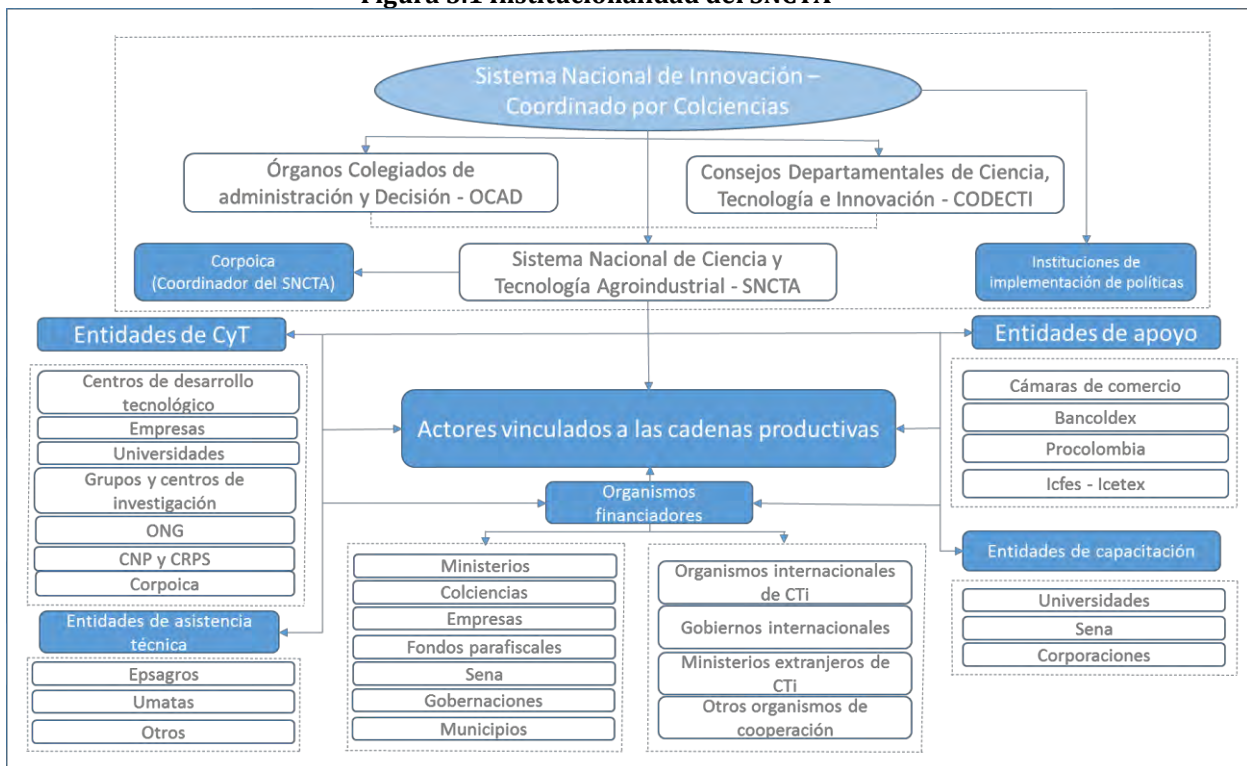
Figura 3.1 Institucionalidad del SNCTA

Sistema Nacional de Innovación – Coordinado por Colciencias

Órganos Colegiados de administración y Decisión - OCAD

Consejos Departamentales de Ciencia, Tecnología e Innovación - CODECTI

Corpoica (Coordinador del SNCTA)

Sistema Nacional de Ciencia y Tecnología Agroindustrial - SNCTA

Instituciones de implementación de políticas

Entidades de CyT

Centros de desarrollo tecnológico
Empresas
Universidades
Grupos y centros de investigación
ONG
CNP y CRPS
Corpoica

Entidades de asistencia técnica

Epsagros
Umatas
Otros

Actores vinculados a las cadenas productivas

Organismos financiadores

Ministerios
Colciencias
Empresas
Fondos parafiscales
Sena
Gobernaciones
Municipios

Organismos internacionales de CTi
Gobiernos internacionales
Ministerios extranjeros de CTi
Otros organismos de cooperación

Entidades de apoyo

Cámaras de comercio
Bancoldex
Procolombia
Icfes - Icetex

Entidades de capacitación

Universidades
Sena
Corporaciones